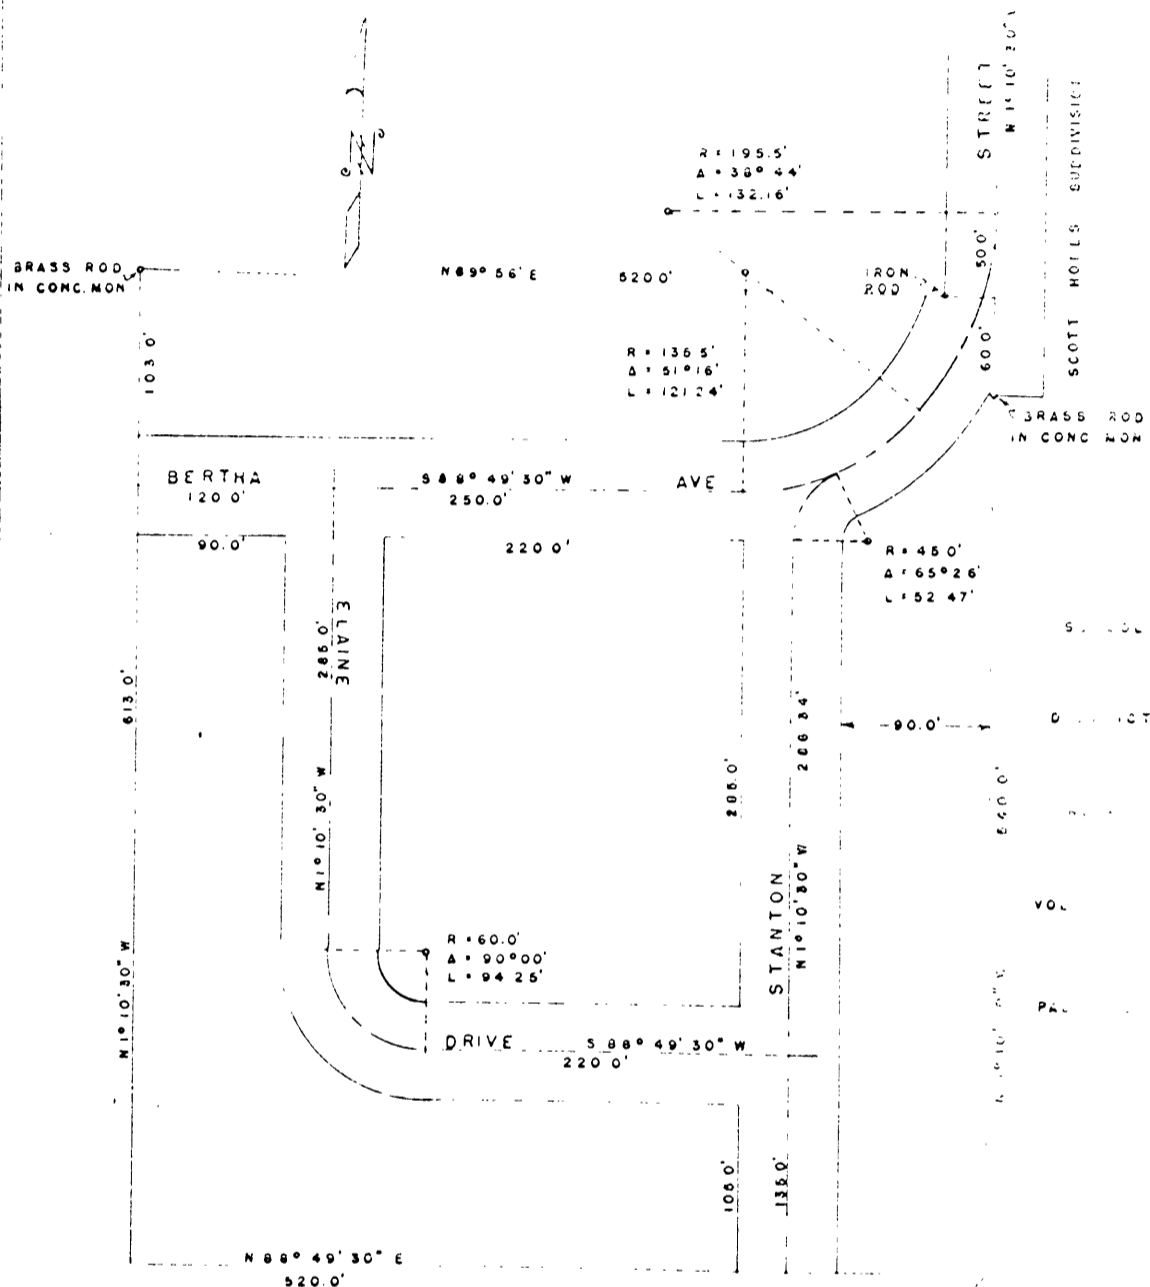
STREET
N 1° 10' 30" W

SCOTT HOLLS SUBDIVISION

R = 195.5'
Δ = 38° 44'
L = 132.16'

BRASS ROD IN CONC. MON.

N 89° 56' E

520.0'

IRON ROD

50.0'

60.0'

R = 135.5'
Δ = 51° 16'
L = 121.24'

103.0'

BRASS ROD IN CONC. MON.

BERTHA
120.0'

S 88° 49' 30" W
250.0'

AVE

90.0'

220.0'

R = 45.0'
Δ = 65° 26'
L = 52.47'

ELAINE

285.0'

613.0'

N 1° 10' 30" W

205.0'

266.34'

90.0'

540.0'

STANTON
N 1° 10' 30" W

R = 60.0'
Δ = 90° 00'
L = 94.25'

N 1° 10' 30" W

DRIVE
S 88° 49' 30" W
220.0'

108.0'

135.0'

N 88° 49' 30" E
520.0'

S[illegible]

D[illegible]

VO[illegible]

PA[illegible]